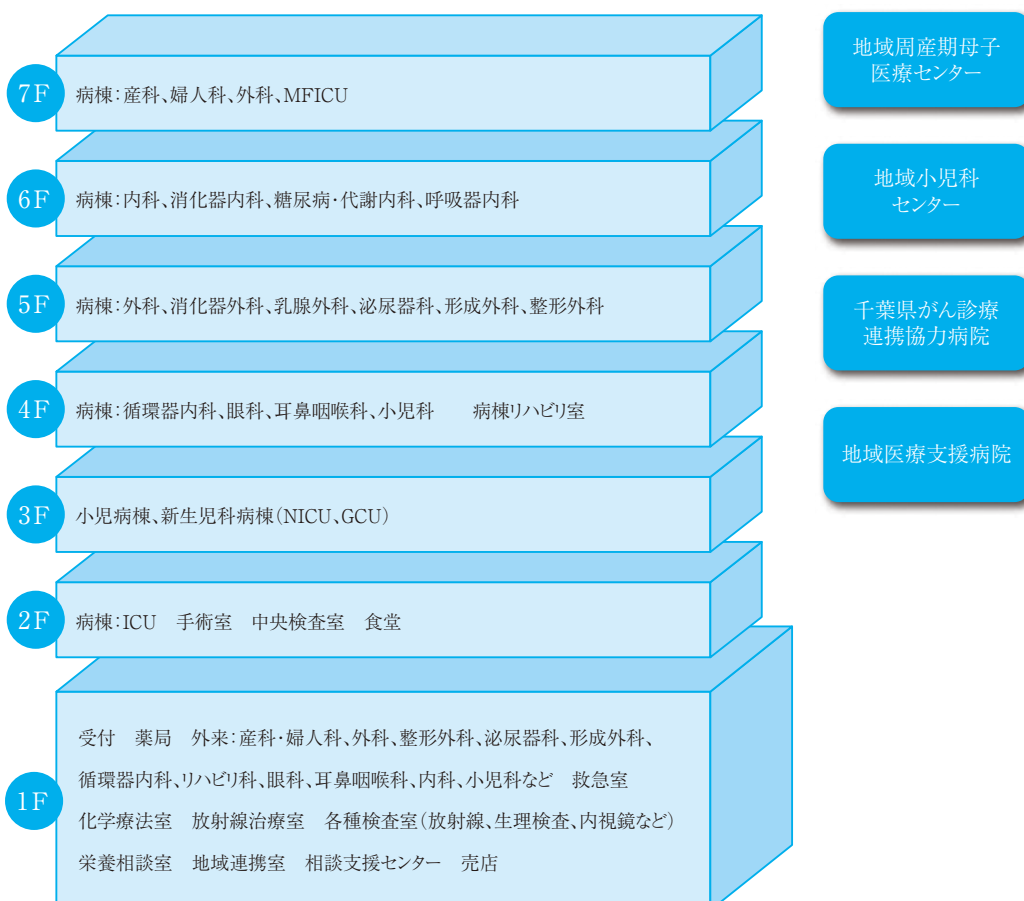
7F 病棟:産科、婦人科、外科、MFICU

6F 病棟:内科、消化器内科、糖尿病・代謝内科、呼吸器内科

5F 病棟:外科、消化器外科、乳腺外科、泌尿器科、形成外科、整形外科

4F 病棟:循環器内科、眼科、耳鼻咽喉科、小児科　病棟リハビリ室

3F 小児病棟、新生児科病棟(NICU、GCU)

2F 病棟:ICU　手術室　中央検査室　食堂

1F 受付　薬局　外来:産科・婦人科、外科、整形外科、泌尿器科、形成外科、循環器内科、リハビリ科、眼科、耳鼻咽喉科、内科、小児科など　救急室
化学療法室　放射線治療室　各種検査室(放射線、生理検査、内視鏡など)
栄養相談室　地域連携室　相談支援センター　売店

地域周産期母子医療センター

地域小児科センター

千葉県がん診療連携協力病院

地域医療支援病院